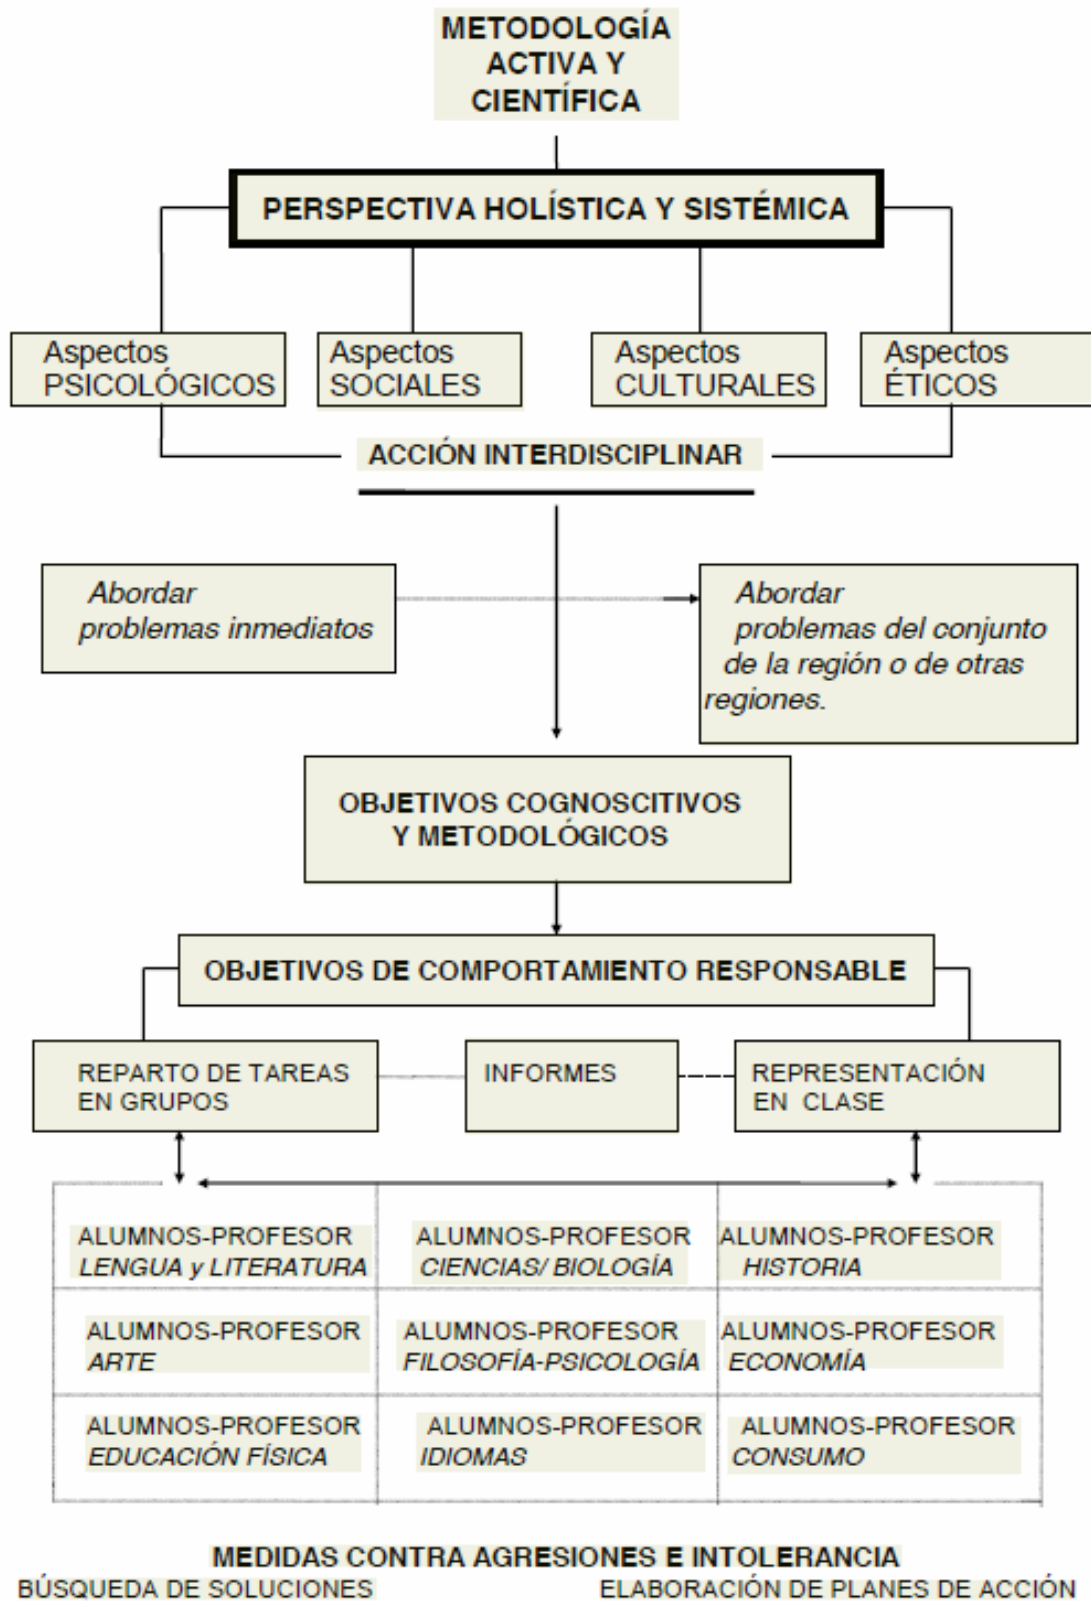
METODOLOGÍA ACTIVA Y CIENTÍFICA

PERSPECTIVA HOLÍSTICA Y SISTÉMICA

Aspectos PSICOLÓGICOS

Aspectos SOCIALES

Aspectos CULTURALES

Aspectos ÉTICOS

ACCIÓN INTERDISCIPLINAR

Abordar problemas inmediatos

Abordar problemas del conjunto de la región o de otras regiones.

OBJETIVOS COGNOSCITIVOS Y METODOLÓGICOS

OBJETIVOS DE COMPORTAMIENTO RESPONSABLE

REPARTO DE TAREAS EN GRUPOS

INFORMES

REPRESENTACIÓN EN CLASE

| ALUMNOS-PROFESOR *LENGUA y LITERATURA* | ALUMNOS-PROFESOR *CIENCIAS/ BIOLOGÍA* | ALUMNOS-PROFESOR *HISTORIA* |
|---|---|---|
| ALUMNOS-PROFESOR *ARTE* | ALUMNOS-PROFESOR *FILOSOFÍA-PSICOLOGÍA* | ALUMNOS-PROFESOR *ECONOMÍA* |
| ALUMNOS-PROFESOR *EDUCACIÓN FÍSICA* | ALUMNOS-PROFESOR *IDIOMAS* | ALUMNOS-PROFESOR *CONSUMO* |

MEDIDAS CONTRA AGRESIONES E INTOLERANCIA

BÚSQUEDA DE SOLUCIONES

ELABORACIÓN DE PLANES DE ACCIÓN